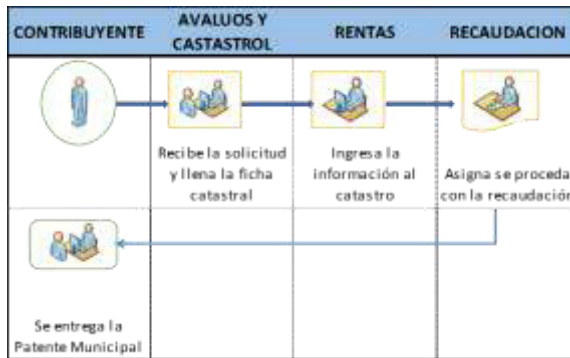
| CONTRIBUYENTE | AVALUOS Y CASTASTROL | RENTAS | RECAUDACION |
|---|---|---|---|
| | Recibe la solicitud y llena la ficha catastral | Ingresa la información al catastro | Asigna se proceda con la recaudación |
| Se entrega la Patente Municipal | | | |